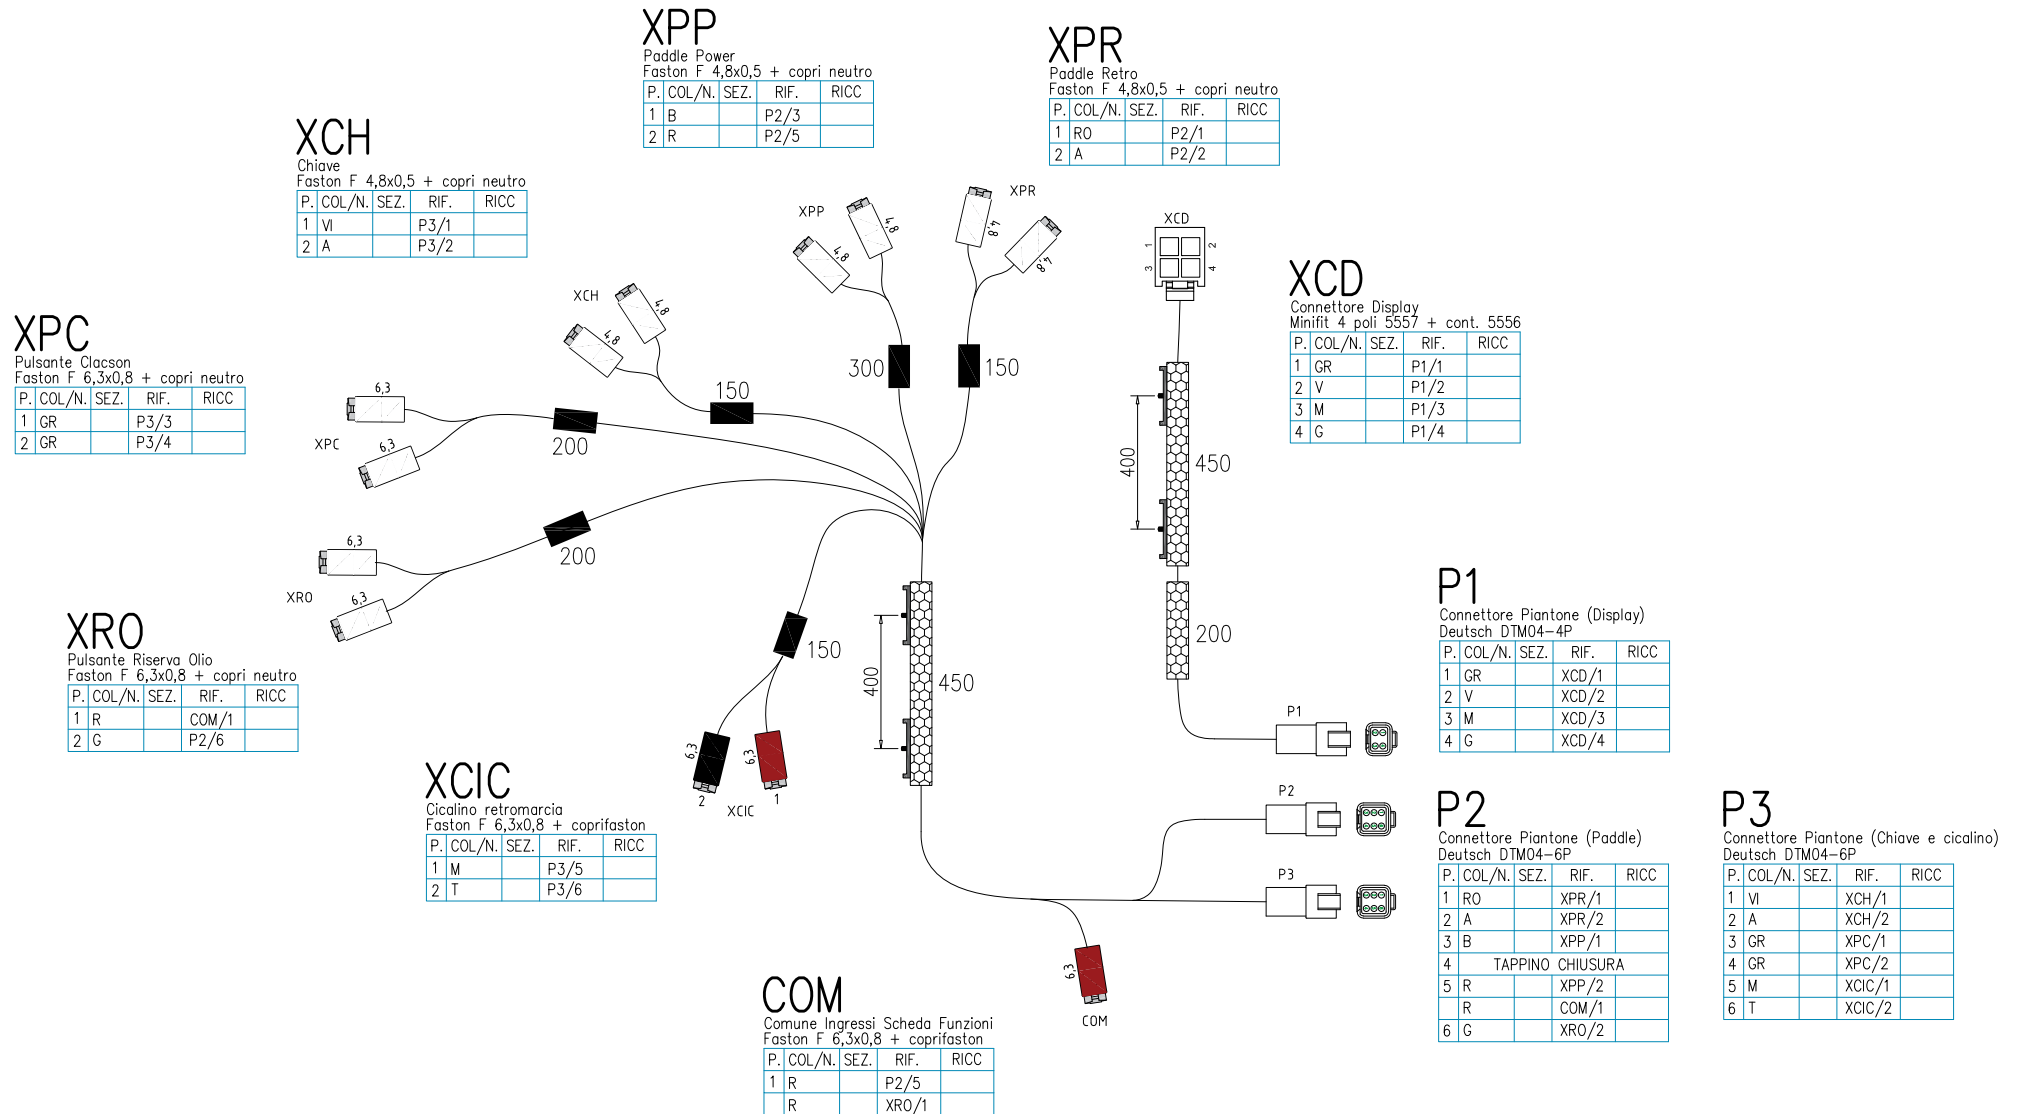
XPP
Paddle Power
Faston F 4,8x0,5 + copri neutro

| P. | COL/N. | SEZ. | RIF. | RICC |
|---|---|---|---|---|
| 1 | B | | P2/3 | |
| 2 | R | | P2/5 | |

XPR
Paddle Retro
Faston F 4,8x0,5 + copri neutro

| P. | COL/N. | SEZ. | RIF. | RICC |
|---|---|---|---|---|
| 1 | RO | | P2/1 | |
| 2 | A | | P2/2 | |

XCH
Chiave
Faston F 4,8x0,5 + copri neutro

| P. | COL/N. | SEZ. | RIF. | RICC |
|---|---|---|---|---|
| 1 | VI | | P3/1 | |
| 2 | A | | P3/2 | |

XPP 4,8 4,8
XPR 4,8 4,8
XCD 1 2 3 4

XCD
Connettore Display
Minifit 4 poli 5557 + cont. 5556

| P. | COL/N. | SEZ. | RIF. | RICC |
|---|---|---|---|---|
| 1 | GR | | P1/1 | |
| 2 | V | | P1/2 | |
| 3 | M | | P1/3 | |
| 4 | G | | P1/4 | |

XCH 4,8 4,8

XPC
Pulsante Clacson
Faston F 6,3x0,8 + copri neutro

| P. | COL/N. | SEZ. | RIF. | RICC |
|---|---|---|---|---|
| 1 | GR | | P3/3 | |
| 2 | GR | | P3/4 | |

6,3 XPC 6,3 200 150 300 150 400 450 200 6,3 XRO 6,3 200 150

XRO
Pulsante Riserva Olio
Faston F 6,3x0,8 + copri neutro

| P. | COL/N. | SEZ. | RIF. | RICC |
|---|---|---|---|---|
| 1 | R | | COM/1 | |
| 2 | G | | P2/6 | |

400 450 6,3 6,3 2 1 XCIC P1 P2 P3 6,3 COM

P1
Connettore Piantone (Display)
Deutsch DTM04-4P

| P. | COL/N. | SEZ. | RIF. | RICC |
|---|---|---|---|---|
| 1 | GR | | XCD/1 | |
| 2 | V | | XCD/2 | |
| 3 | M | | XCD/3 | |
| 4 | G | | XCD/4 | |

XCIC
Cicalino retromarcia
Faston F 6,3x0,8 + coprifaston

| P. | COL/N. | SEZ. | RIF. | RICC |
|---|---|---|---|---|
| 1 | M | | P3/5 | |
| 2 | T | | P3/6 | |

P2
Connettore Piantone (Paddle)
Deutsch DTM04-6P

| P. | COL/N. | SEZ. | RIF. | RICC |
|---|---|---|---|---|
| 1 | RO | | XPR/1 | |
| 2 | A | | XPR/2 | |
| 3 | B | | XPP/1 | |
| 4 | TAPPINO CHIUSURA | | | |
| 5 | R | | XPP/2 | |
| | R | | COM/1 | |
| 6 | G | | XRO/2 | |

P3
Connettore Piantone (Chiave e cicalino)
Deutsch DTM04-6P

| P. | COL/N. | SEZ. | RIF. | RICC |
|---|---|---|---|---|
| 1 | VI | | XCH/1 | |
| 2 | A | | XCH/2 | |
| 3 | GR | | XPC/1 | |
| 4 | GR | | XPC/2 | |
| 5 | M | | XCIC/1 | |
| 6 | T | | XCIC/2 | |

COM
Comune Ingressi Scheda Funzioni
Faston F 6,3x0,8 + coprifaston

| P. | COL/N. | SEZ. | RIF. | RICC |
|---|---|---|---|---|
| 1 | R | | P2/5 | |
| | R | | XRO/1 | |